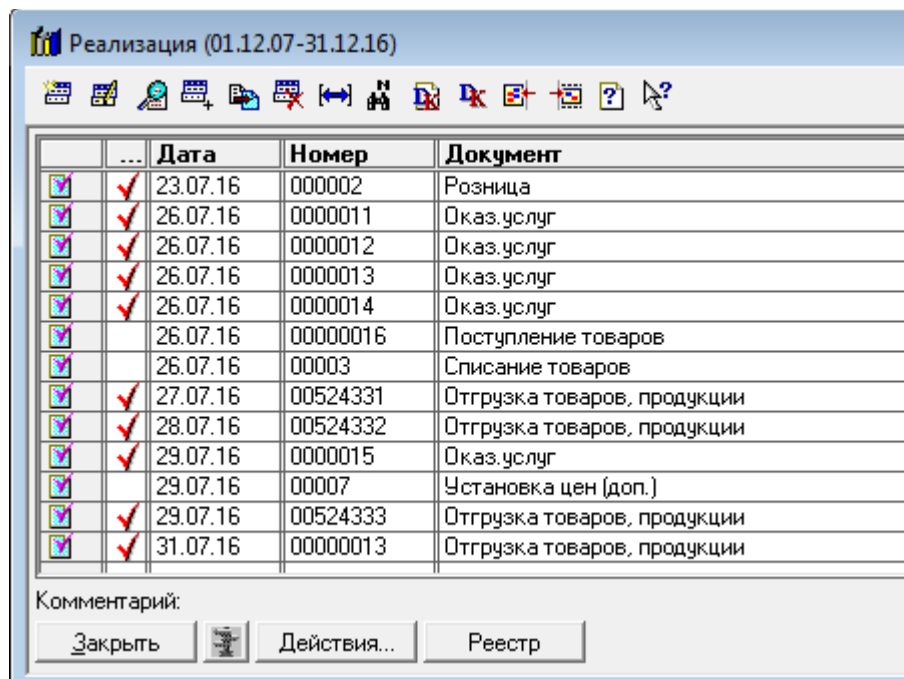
Реализация (01.12.07-31.12.16)

|  | ... | Дата | Номер | Документ |
|---|---|---|---|---|
|  | ✓ | 23.07.16 | 000002 | Розница |
|  | ✓ | 26.07.16 | 0000011 | Оказ.услуг |
|  | ✓ | 26.07.16 | 0000012 | Оказ.услуг |
|  | ✓ | 26.07.16 | 0000013 | Оказ.услуг |
|  | ✓ | 26.07.16 | 0000014 | Оказ.услуг |
|  |  | 26.07.16 | 00000016 | Поступление товаров |
|  |  | 26.07.16 | 00003 | Списание товаров |
|  | ✓ | 27.07.16 | 00524331 | Отгрузка товаров, продукции |
|  | ✓ | 28.07.16 | 00524332 | Отгрузка товаров, продукции |
|  | ✓ | 29.07.16 | 0000015 | Оказ.услуг |
|  |  | 29.07.16 | 00007 | Установка цен (доп.) |
|  | ✓ | 29.07.16 | 00524333 | Отгрузка товаров, продукции |
|  | ✓ | 31.07.16 | 00000013 | Отгрузка товаров, продукции |

Комментарий:

Закрыть Действия... Реестр